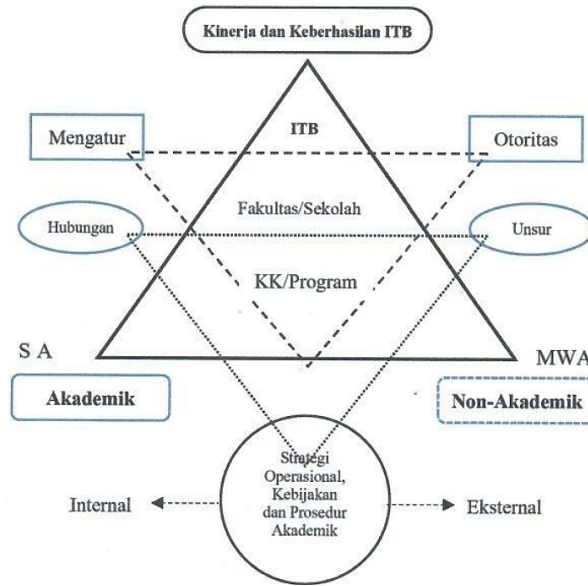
Kinerja dan Keberhasilan ITB

ITB

Mengatur

Otoritas

Fakultas/Sekolah

Hubungan

Unsur

KK/Program

S A

MWA

Akademik

Non-Akademik

Strategi Operasional, Kebijakan dan Prosedur Akademik

Internal

Eksternal